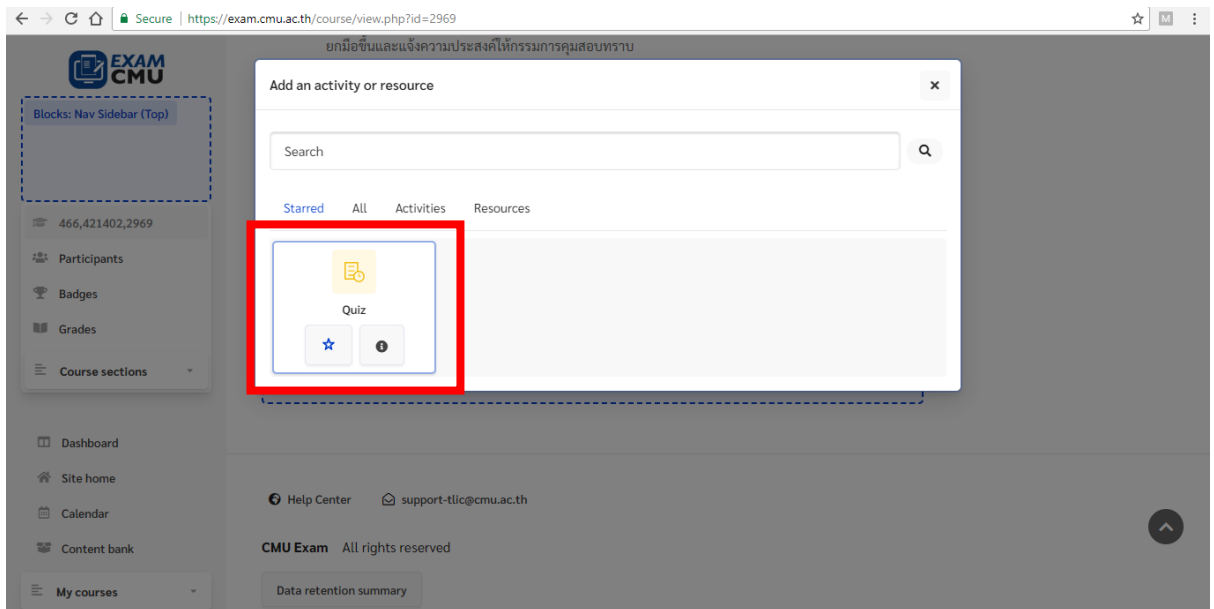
Secure | https://exam.cmu.ac.th/course/view.php?id=2969

M

EXAM CMU

ยกมือขึ้นและแจ้งความประสงค์ให้กรรมการคุมสอบทราบ

Blocks: Nav Sidebar (Top)

466,421402,2969

Participants

Badges

Grades

Course sections

Dashboard

Site home

Calendar

Content bank

My courses

Add an activity or resource

×

Search

Starred All Activities Resources

Quiz

Help Center support-tlic@cmu.ac.th

CMU Exam All rights reserved

Data retention summary